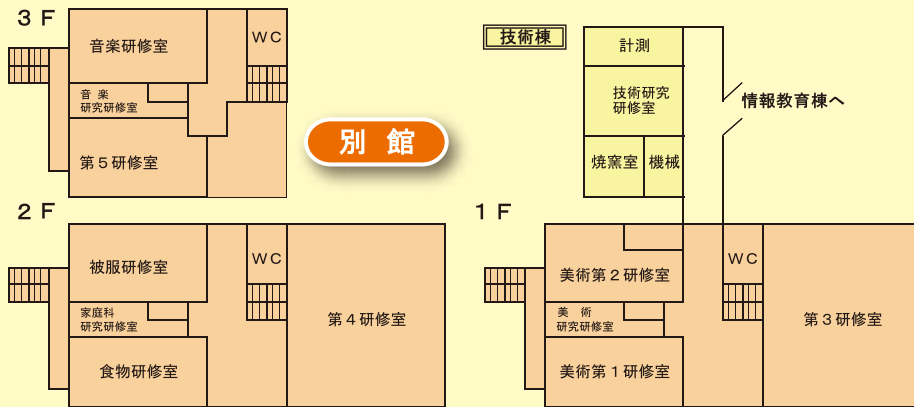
３Ｆ

音楽研修室

ＷＣ

音　楽
研究研修室

第５研修室

別　館

技術棟

計測

技術研究
研修室

情報教育棟へ

焼窯室

機械

２Ｆ

被服研修室

ＷＣ

家庭科
研究研修室

第４研修室

食物研修室

１Ｆ

美術第２研修室

ＷＣ

美　術
研究研修室

第３研修室

美術第１研修室